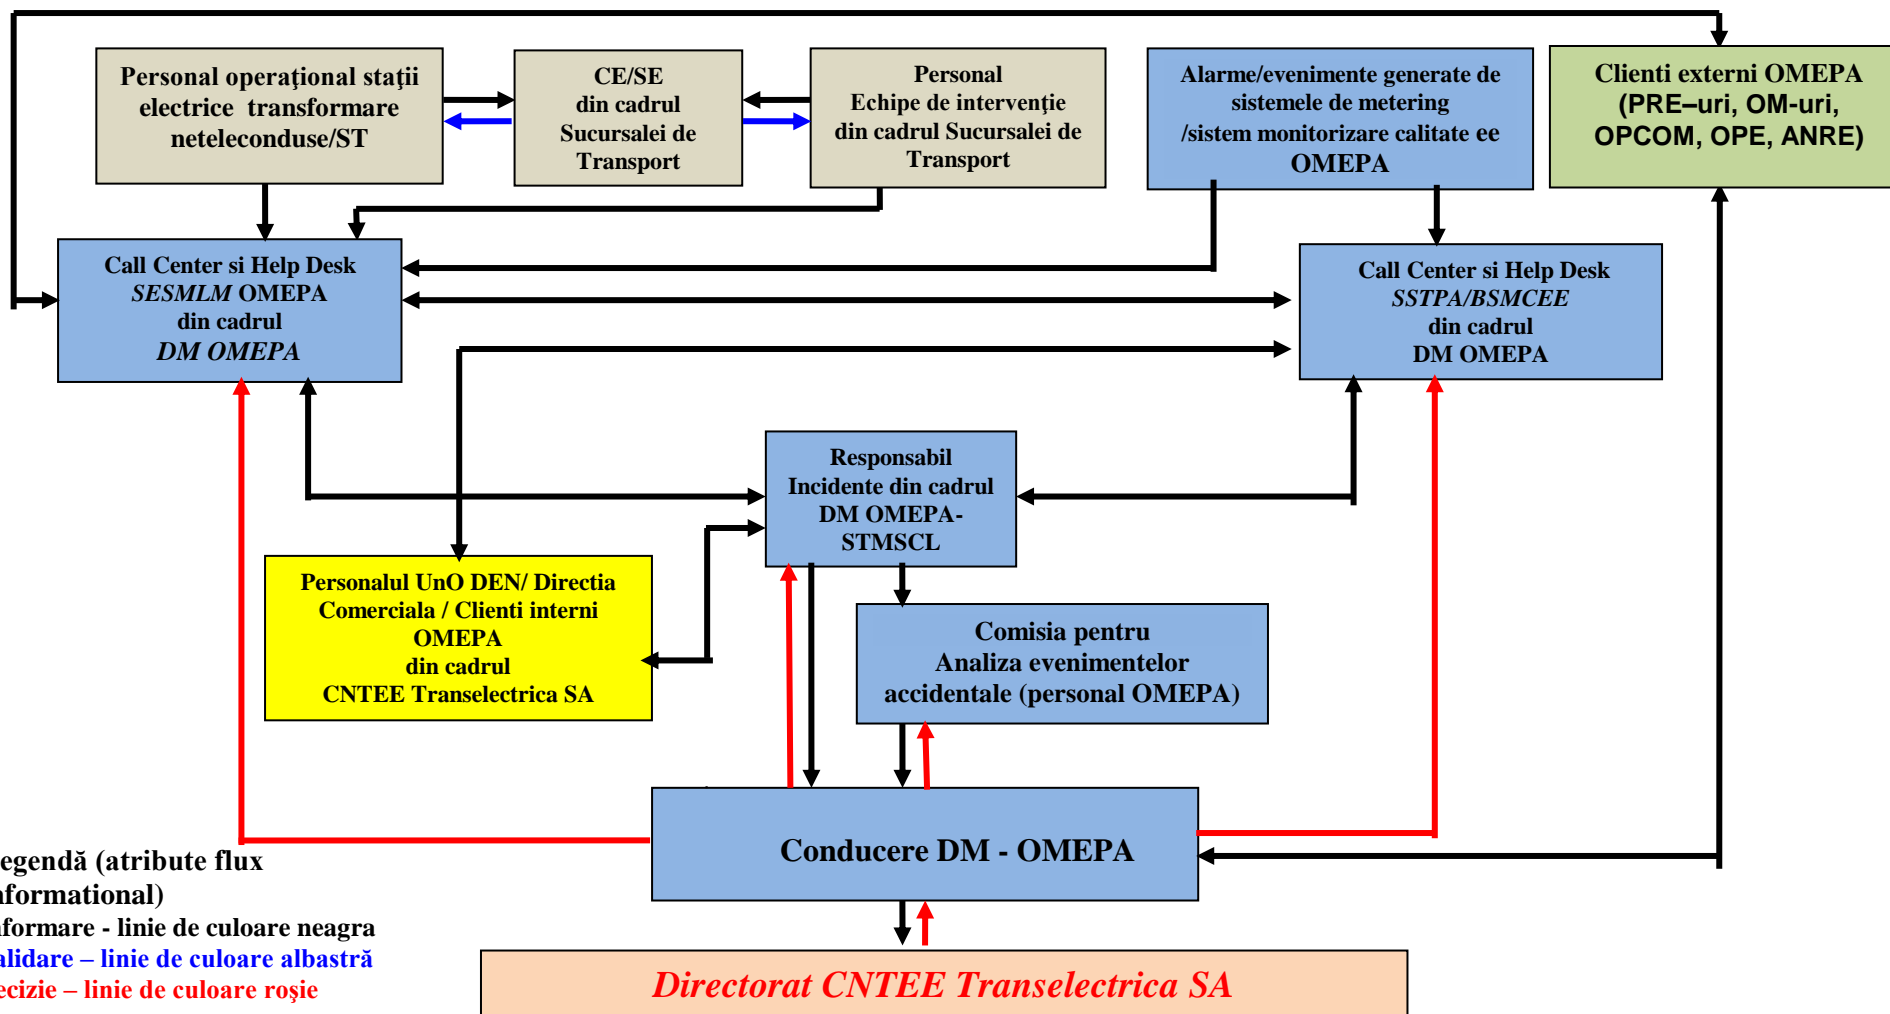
Personal operaţional staţii electrice transformare neteleconduse/ST

CE/SE din cadrul Sucursalei de Transport

Personal Echipe de intervenţie din cadrul Sucursalei de Transport

Alarme/evenimente generate de sistemele de metering /sistem monitorizare calitate ee OMEPA

Clienti externi OMEPA (PRE–uri, OM-uri, OPCOM, OPE, ANRE)

Call Center si Help Desk *SESMLM* OMEPA din cadrul *DM OMEPA*

Call Center si Help Desk *SSTPA/BSMCEE* din cadrul DM OMEPA

Responsabil Incidente din cadrul DM OMEPA-STMSCL

Personalul UnO DEN/ Directia Comerciala / Clienti interni OMEPA din cadrul CNTEE Transelectrica SA

Comisia pentru Analiza evenimentelor accidentale (personal OMEPA)

Conducere DM - OMEPA

egendă (atribute flux nformational)
nformare - linie de culoare neagra
alidare – linie de culoare albastră
ecizie – linie de culoare roşie

*Directorat CNTEE Transelectrica SA*